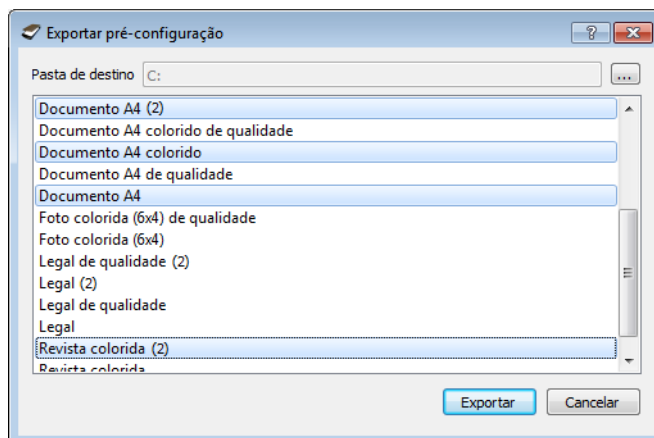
Exportar pré-configuração

?

Pasta de destino C:

...

Documento A4 (2)
Documento A4 colorido de qualidade
Documento A4 colorido
Documento A4 de qualidade
Documento A4
Foto colorida (6x4) de qualidade
Foto colorida (6x4)
Legal de qualidade (2)
Legal (2)
Legal de qualidade
Legal
Revista colorida (2)
Revista colorida

Exportar Cancelar